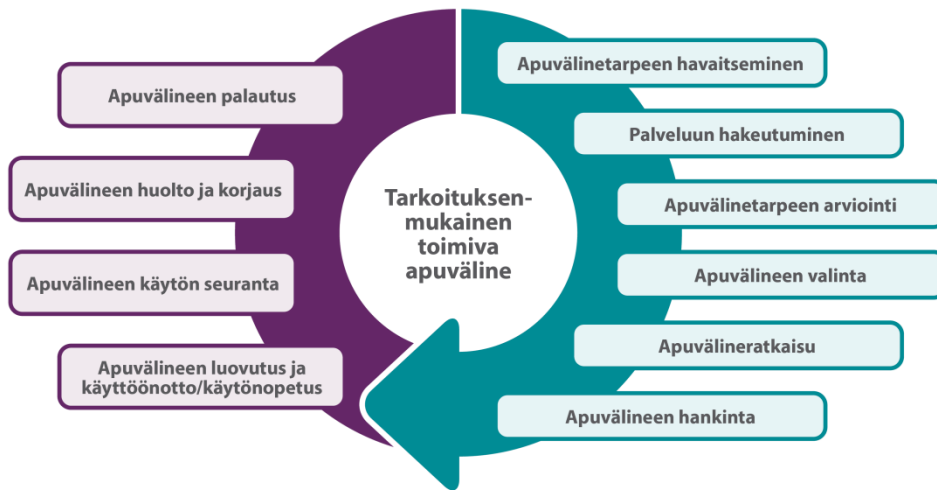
Tarkoituksen-mukainen toimiva apuväline

Apuvälinetarpeen havaitseminen

Palveluun hakeutuminen

Apuvälinetarpeen arviointi

Apuvälineen valinta

Apuvälineratkaisu

Apuvälineen hankinta

Apuvälineen luovutus ja käyttöönotto/käytönopetus

Apuvälineen käytön seuranta

Apuvälineen huolto ja korjaus

Apuvälineen palautus